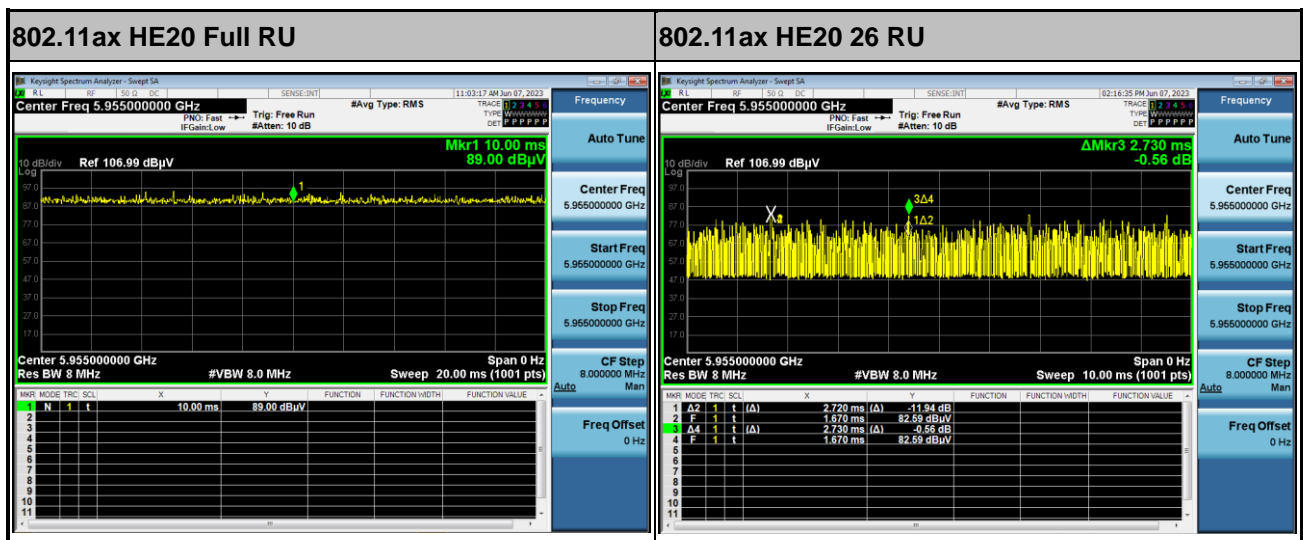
802.11ax HE20 Full RU

Keysight Spectrum Analyzer - Swept SA
RL RF 50 Ω DC SENSE:INT 11:03:17 AM Jun 07, 2023
Center Freq 5.955000000 GHz
PNO: Fast
IFGain:Low
Trig: Free Run
#Atten: 10 dB
#Avg Type: RMS
TRACE 1 2 3 4 5 6
TYPE WWWWWW
DET P P P P P P
Frequency
Mkr1 10.00 ms
89.00 dBµV
10 dB/div Ref 106.99 dBµV
Log
97.0
87.0
77.0
67.0
57.0
47.0
37.0
27.0
17.0
1
Center 5.955000000 GHz Span 0 Hz
Res BW 8 MHz #VBW 8.0 MHz Sweep 20.00 ms (1001 pts)

| MKR | MODE | TRC | SCL | X | Y | FUNCTION | FUNCTION WIDTH | FUNCTION VALUE |
|---|---|---|---|---|---|---|---|---|
| 1 | N | 1 | t | 10.00 ms | 89.00 dBµV | | | |
| 2 | | | | | | | | |
| 3 | | | | | | | | |
| 4 | | | | | | | | |
| 5 | | | | | | | | |
| 6 | | | | | | | | |
| 7 | | | | | | | | |
| 8 | | | | | | | | |
| 9 | | | | | | | | |
| 10 | | | | | | | | |
| 11 | | | | | | | | |

Auto Tune
Center Freq
5.955000000 GHz
Start Freq
5.955000000 GHz
Stop Freq
5.955000000 GHz
CF Step
8.000000 MHz
Auto Man
Freq Offset
0 Hz

802.11ax HE20 26 RU

Keysight Spectrum Analyzer - Swept SA
RL RF 50 Ω DC SENSE:INT 02:16:35 PM Jun 07, 2023
Center Freq 5.955000000 GHz
PNO: Fast
IFGain:Low
Trig: Free Run
#Atten: 10 dB
#Avg Type: RMS
TRACE 1 2 3 4 5 6
TYPE WWWWWW
DET P P P P P P
Frequency
ΔMkr3 2.730 ms
-0.56 dB
10 dB/div Ref 106.99 dBµV
Log
97.0
87.0
77.0
67.0
57.0
47.0
37.0
27.0
17.0
X2
3Δ4
1Δ2
Center 5.955000000 GHz Span 0 Hz
Res BW 8 MHz #VBW 8.0 MHz Sweep 10.00 ms (1001 pts)

| MKR | MODE | TRC | SCL | X | | Y | FUNCTION | FUNCTION WIDTH | FUNCTION VALUE |
|---|---|---|---|---|---|---|---|---|---|
| 1 | Δ2 | 1 | t (Δ) | 2.720 ms | (Δ) | -11.94 dB | | | |
| 2 | F | 1 | t | 1.670 ms | | 82.59 dBuV | | | |
| 3 | Δ4 | 1 | t (Δ) | 2.730 ms | (Δ) | -0.56 dB | | | |
| 4 | F | 1 | t | 1.670 ms | | 82.59 dBuV | | | |
| 5 | | | | | | | | | |
| 6 | | | | | | | | | |
| 7 | | | | | | | | | |
| 8 | | | | | | | | | |
| 9 | | | | | | | | | |
| 10 | | | | | | | | | |
| 11 | | | | | | | | | |

Auto Tune
Center Freq
5.955000000 GHz
Start Freq
5.955000000 GHz
Stop Freq
5.955000000 GHz
CF Step
8.000000 MHz
Auto Man
Freq Offset
0 Hz